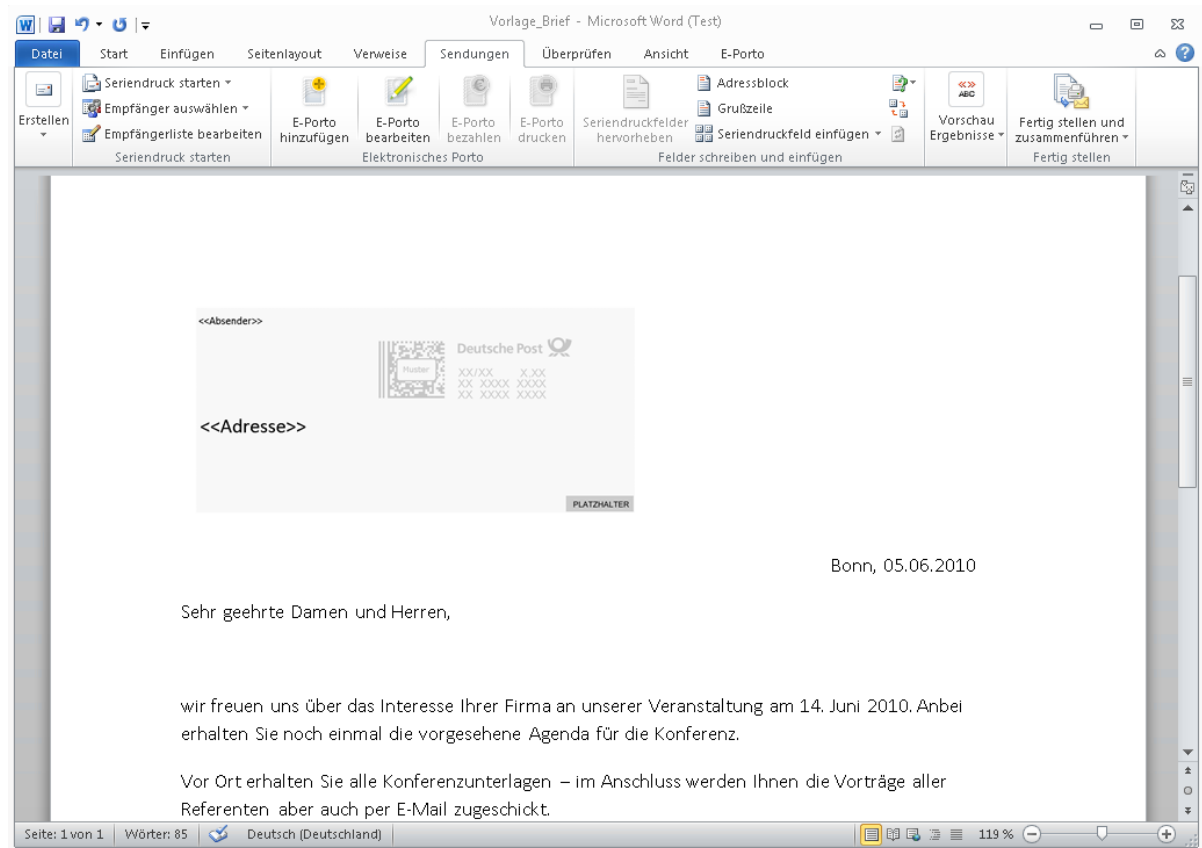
Vorlage_Brief - Microsoft Word (Test)

Datei | Start | Einfügen | Seitenlayout | Verweise | Sendungen | Überprüfen | Ansicht | E-Porto

Erstellen
Seriendruck starten
Empfänger auswählen
Empfängerliste bearbeiten
Seriendruck starten

E-Porto hinzufügen
E-Porto bearbeiten
E-Porto bezahlen
E-Porto drucken
Elektronisches Porto

Seriendruckfelder hervorheben
Adressblock
Grußzeile
Seriendruckfeld einfügen
Felder schreiben und einfügen

Vorschau Ergebnisse

Fertig stellen und zusammenführen
Fertig stellen

<<Absender>>

Muster

Deutsche Post

XX/XX X.XX
XX XXXX XXXX
XX XXXX XXXX

<<Adresse>>

PLATZHALTER

Bonn, 05.06.2010

Sehr geehrte Damen und Herren,

wir freuen uns über das Interesse Ihrer Firma an unserer Veranstaltung am 14. Juni 2010. Anbei erhalten Sie noch einmal die vorgesehene Agenda für die Konferenz.

Vor Ort erhalten Sie alle Konferenzunterlagen – im Anschluss werden Ihnen die Vorträge aller Referenten aber auch per E-Mail zugeschickt.

Seite: 1 von 1 | Wörter: 85 | Deutsch (Deutschland) | 119 %